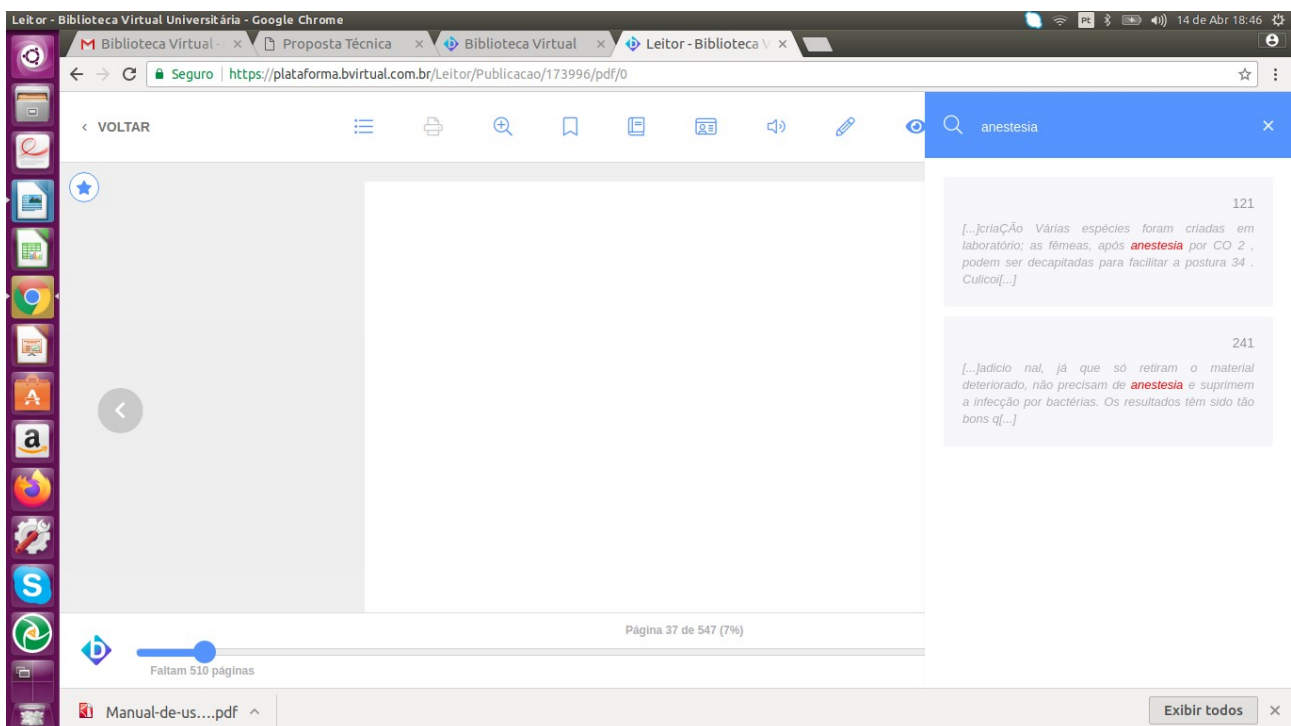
Leitor - Biblioteca Virtual Universitária - Google Chrome

Pt 14 de Abr 18:46

M Biblioteca Virtual - × Proposta Técnica × Biblioteca Virtual × Leitor - Biblioteca V ×

Seguro | https://plataforma.bvirtual.com.br/Leitor/Publicacao/173996/pdf/0

‹ VOLTAR

anestesia

121

[...]criaÇÃo Várias espécies foram criadas em laboratório; as fêmeas, após anestesia por CO 2 , podem ser decapitadas para facilitar a postura 34 . Culicoi[...]

241

[...]adicio nal, já que só retiram o material deteriorado, não precisam de anestesia e suprimem a infecção por bactérias. Os resultados têm sido tão bons q[...]

Página 37 de 547 (7%)

Faltam 510 páginas

Manual-de-us....pdf

Exibir todos